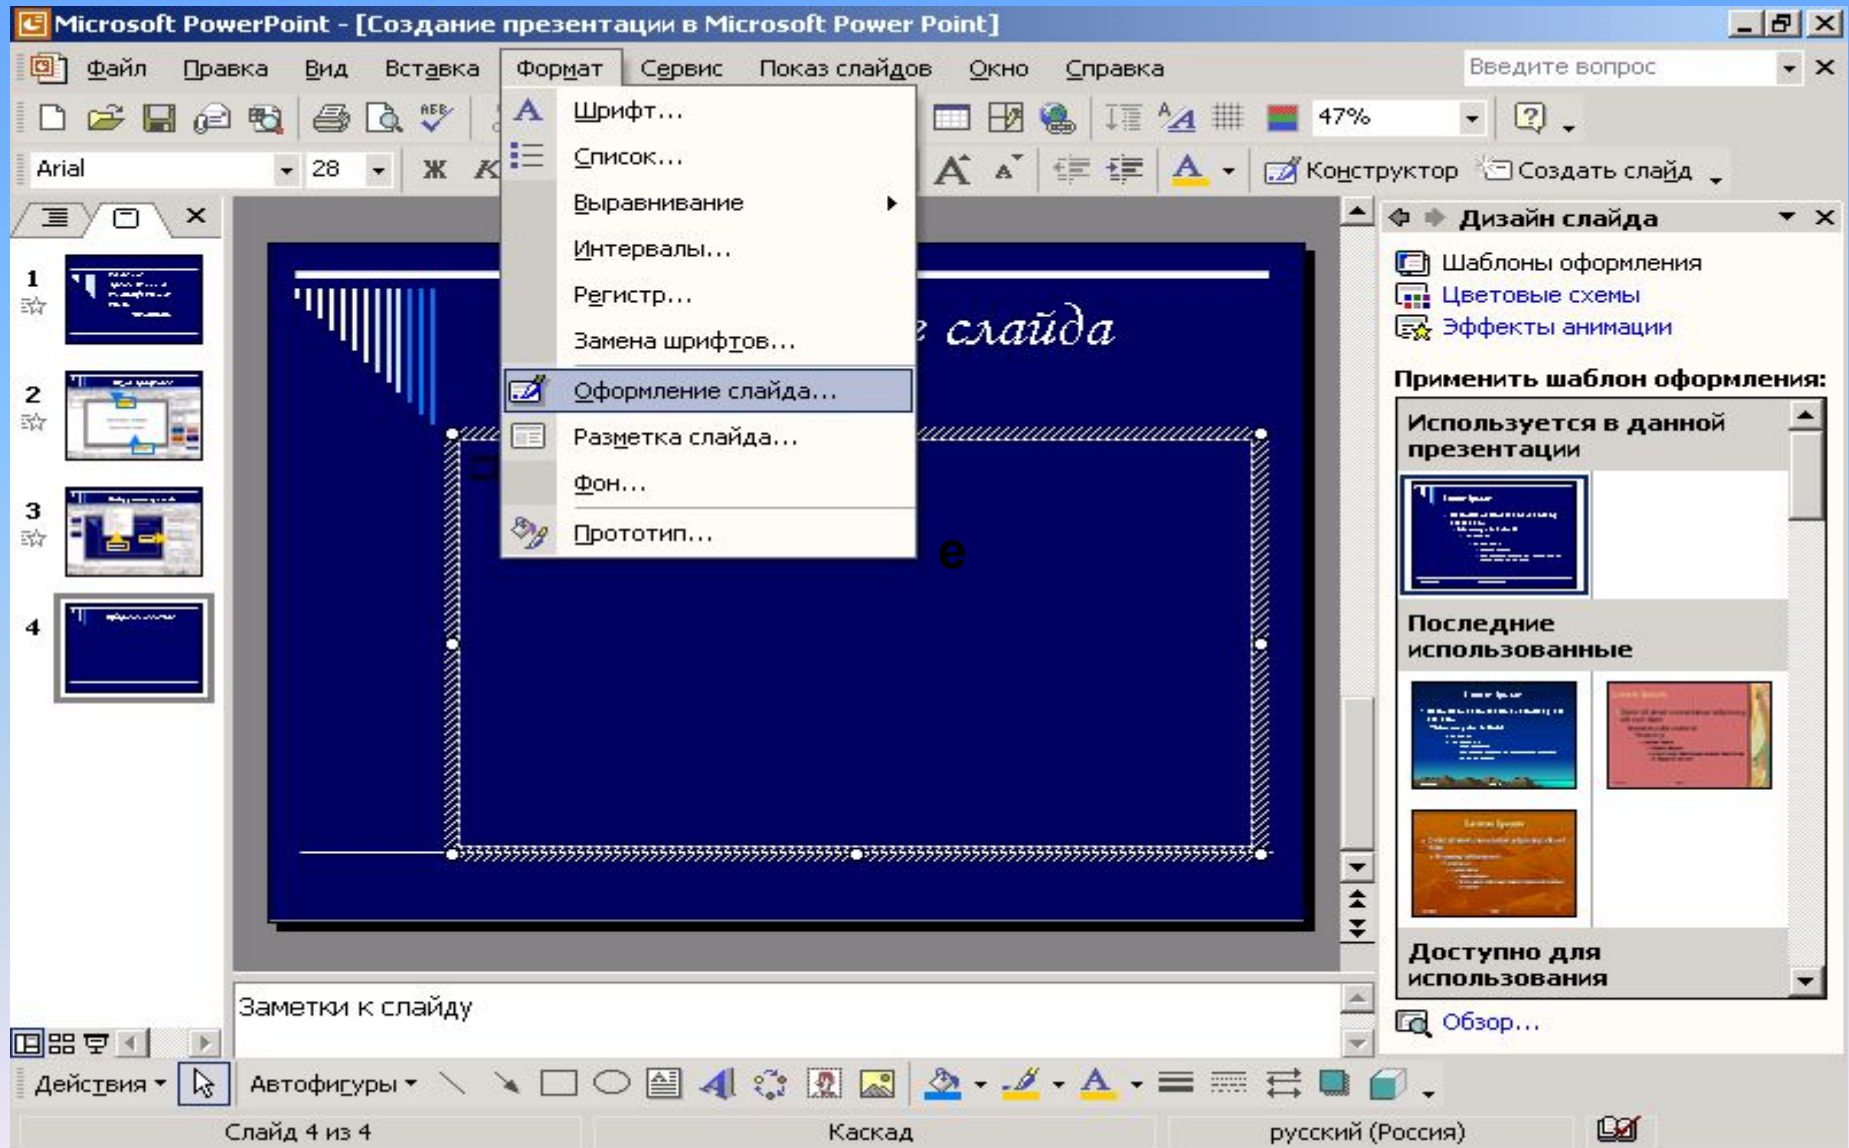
Microsoft PowerPoint - [Создание презентации в Microsoft Power Point]

Файл Правка Вид Вставка Формат Сервис Показ слайдов Окно Справка

Введите вопрос

47%

Arial 28 Ж К

Конструктор Создать слайд

Шрифт...
Список...
Выравнивание
Интервалы...
Регистр...
Замена шрифтов...
Оформление слайда...
Разметка слайда...
Фон...
Прототип...

е слайда

е

1
2
3
4

Дизайн слайда

Шаблоны оформления
Цветовые схемы
Эффекты анимации

Применить шаблон оформления:

Используется в данной презентации

Последние использованные

Доступно для использования

Обзор...

Заметки к слайду

Действия Автофигуры

Слайд 4 из 4 Каскад русский (Россия)